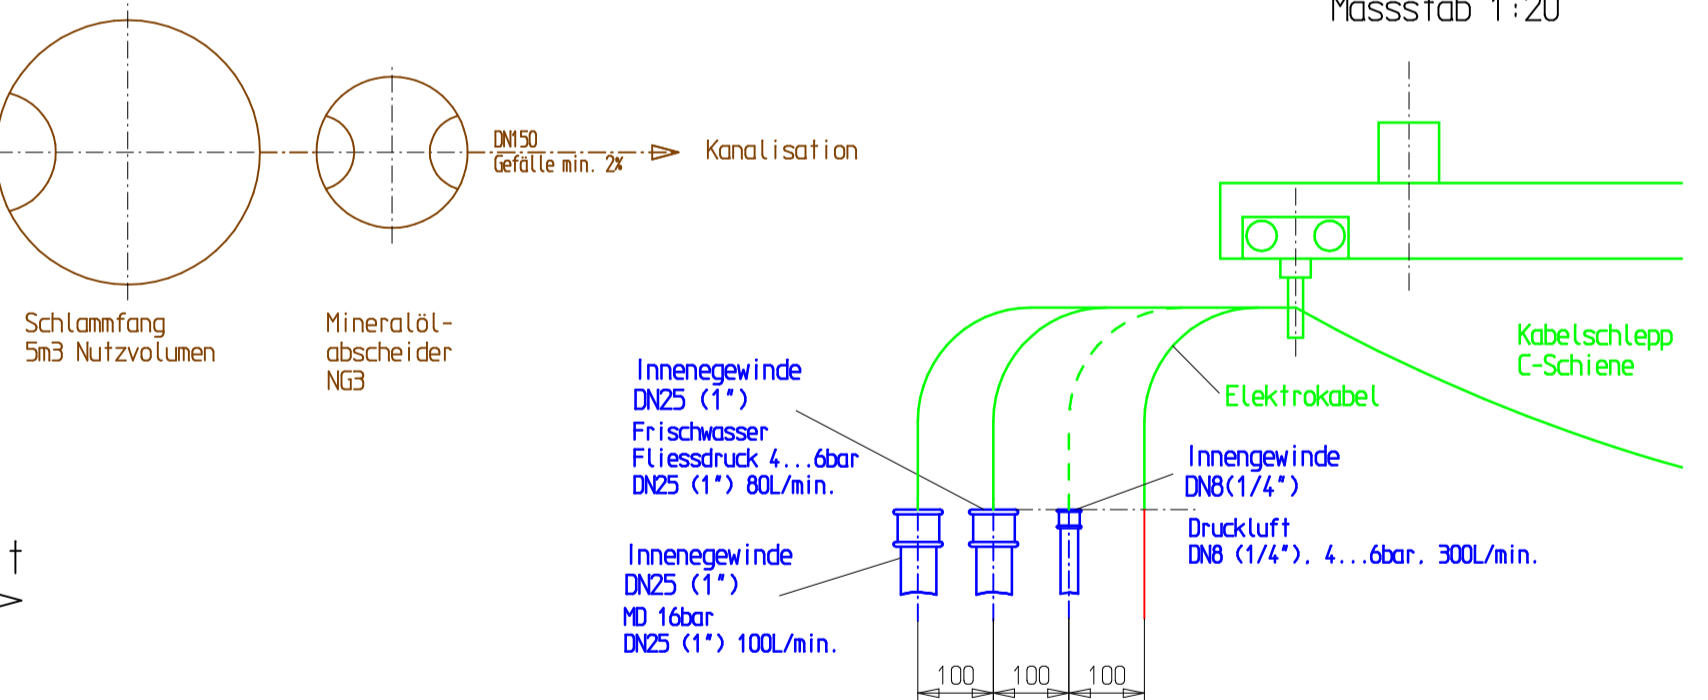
Massstab 1:20

DN150
Gefälle min. 2%

Kanalisation

Schlammfang
5m3 Nutzvolumen

Mineralöl-
abscheider
NG3

Kabelschlepp
C-Schiene

Elektrokabel

Innenegewinde
DN25 (1")
Frischwasser
Fliessdruck 4...6bar
DN25 (1") 80L/min.

Innengewinde
DN8(1/4")

Druckluft
DN8 (1/4"), 4...6bar, 300L/min.

Innenegewinde
DN25 (1")
MD 16bar
DN25 (1") 100L/min.

100
100
100